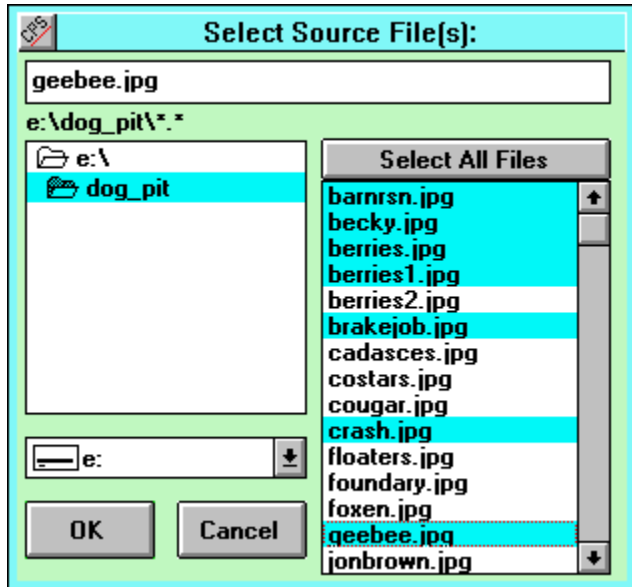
CFS

Select Source File(s):

geebee.jpg

e:\dog_pit\*.*

e:\
dog_pit

Select All Files

barnrsn.jpg
becky.jpg
berries.jpg
berries1.jpg
berries2.jpg
brakejob.jpg
cadasces.jpg
costars.jpg
cougar.jpg
crash.jpg
floaters.jpg
foundary.jpg
foxen.jpg
geebee.jpg
jonbrown.jpg

e:

OK

Cancel